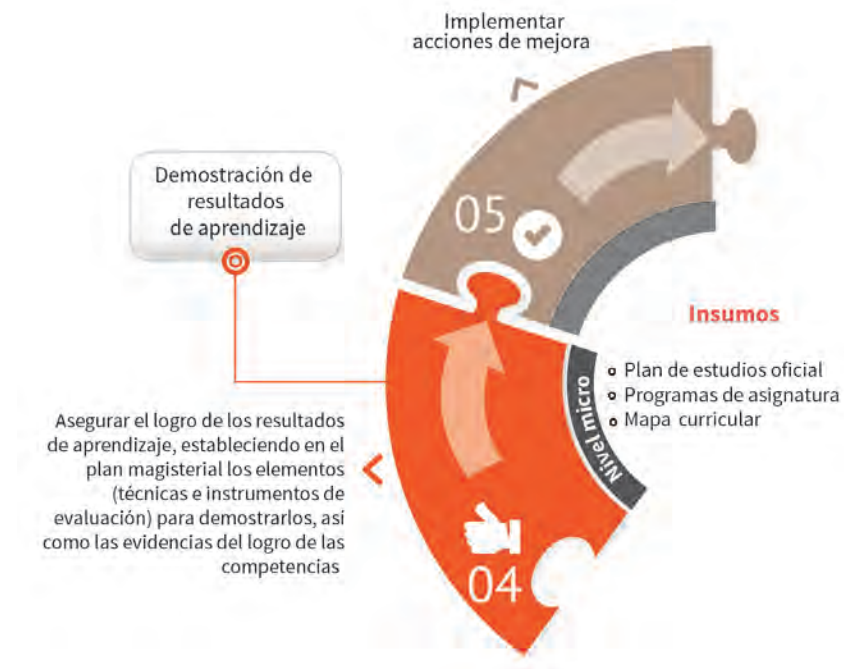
Implementar acciones de mejora

Demostración de resultados de aprendizaje

05

Insumos

Nivel micro

- Plan de estudios oficial
- Programas de asignatura
- Mapa curricular

Asegurar el logro de los resultados de aprendizaje, estableciendo en el plan magisterial los elementos (técnicas e instrumentos de evaluación) para demostrarlos, así como las evidencias del logro de las competencias

04